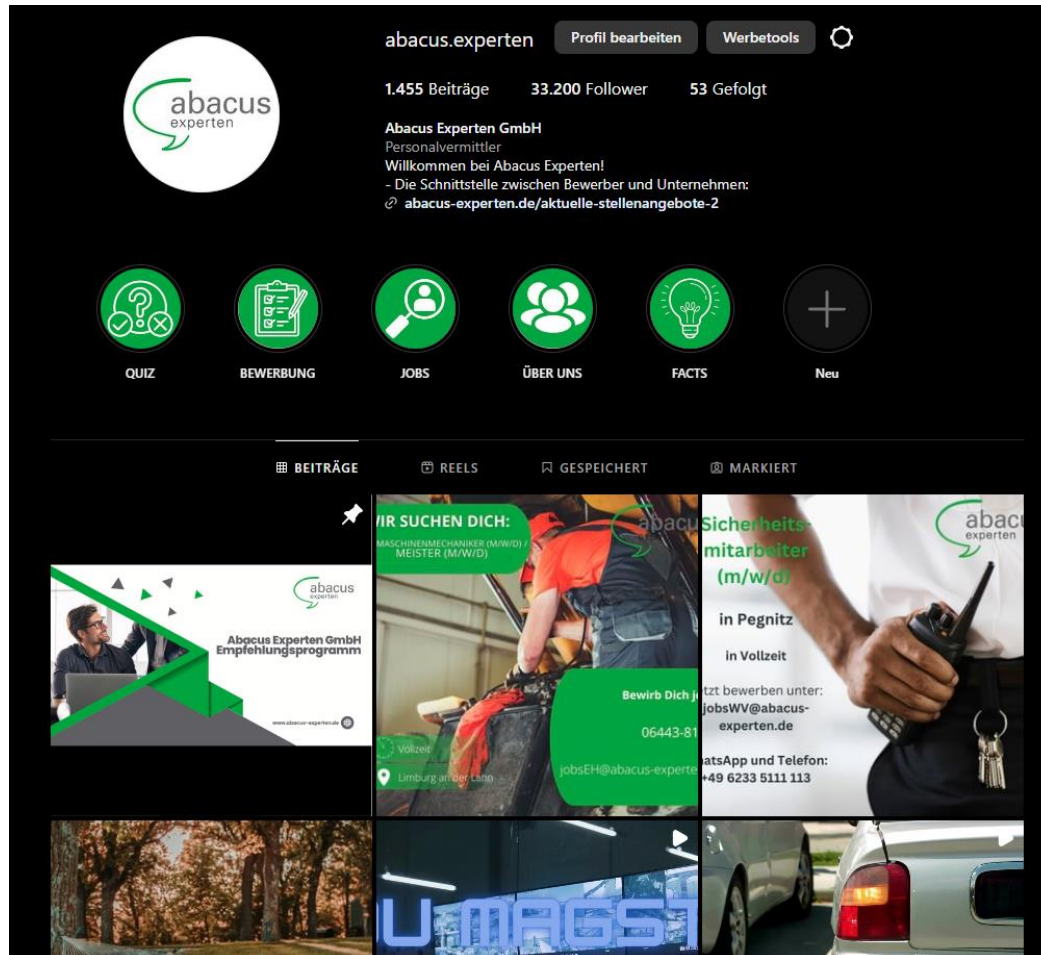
abacus experten

abacus.experten
Profil bearbeiten
Werbetools

1.455 Beiträge
33.200 Follower
53 Gefolgt

Abacus Experten GmbH
Personalvermittler
Willkommen bei Abacus Experten!
- Die Schnittstelle zwischen Bewerber und Unternehmen:
abacus-experten.de/aktuelle-stellenangebote-2

QUIZ
BEWERBUNG
JOBS
ÜBER UNS
FACTS
Neu

BEITRÄGE
REELS
GESPEICHERT
MARKIERT

abacus experten
Abacus Experten GmbH Empfehlungsprogramm
www.abacus-experten.de

VIR SUCHEN DICH:
MASCHINENMECHANIKER (M/W/D) / MEISTER (M/W/D)
abacu
Bewirb Dich j
06443-81
Vollzeit
Limburg an der Lahn
jobsEH@abacus-experte

Sicherheits-mitarbeiter (m/w/d)
abac experten
in Pegnitz
in Vollzeit
tzt bewerben unter:
jobsWV@abacus-experten.de
atsApp und Telefon:
+49 6233 5111 113

U MAGST